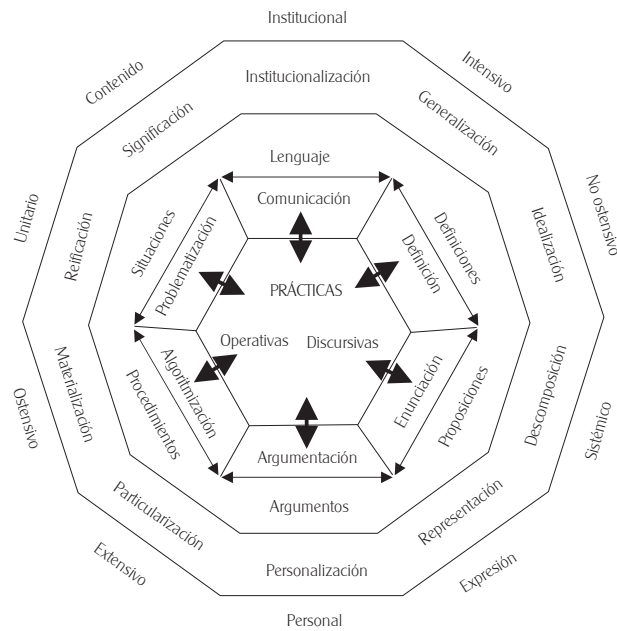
Institucional

Contenido

Intensivo

Institucionalización

Significación

Generalización

Unitario

No ostensivo

Lenguaje

Reificación

Idealización

Comunicación

Situaciones

Definiciones

Problematización

Definición

PRÁCTICAS

Operativas

Discursivas

Materialización

Algoritmización

Descomposición

Procedimientos

Enunciación

Proposiciones

Ostensivo

Sistémico

Argumentación

Argumentos

Particularización

Representación

Extensivo

Personalización

Expresión

Personal